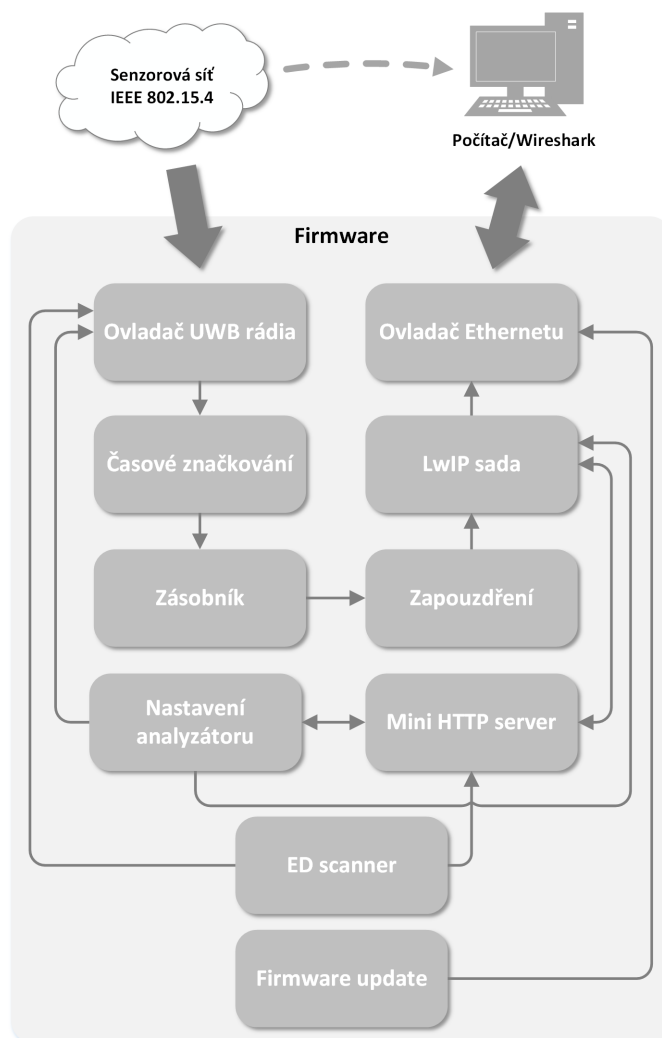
Senzorová síť
IEEE 802.15.4

Počítač/Wireshark

Firmware

Ovladač UWB rádia

Ovladač Ethernetu

Časové značkování

LwIP sada

Zásobník

Zapouzdření

Nastavení analyzátoru

Mini HTTP server

ED scanner

Firmware update